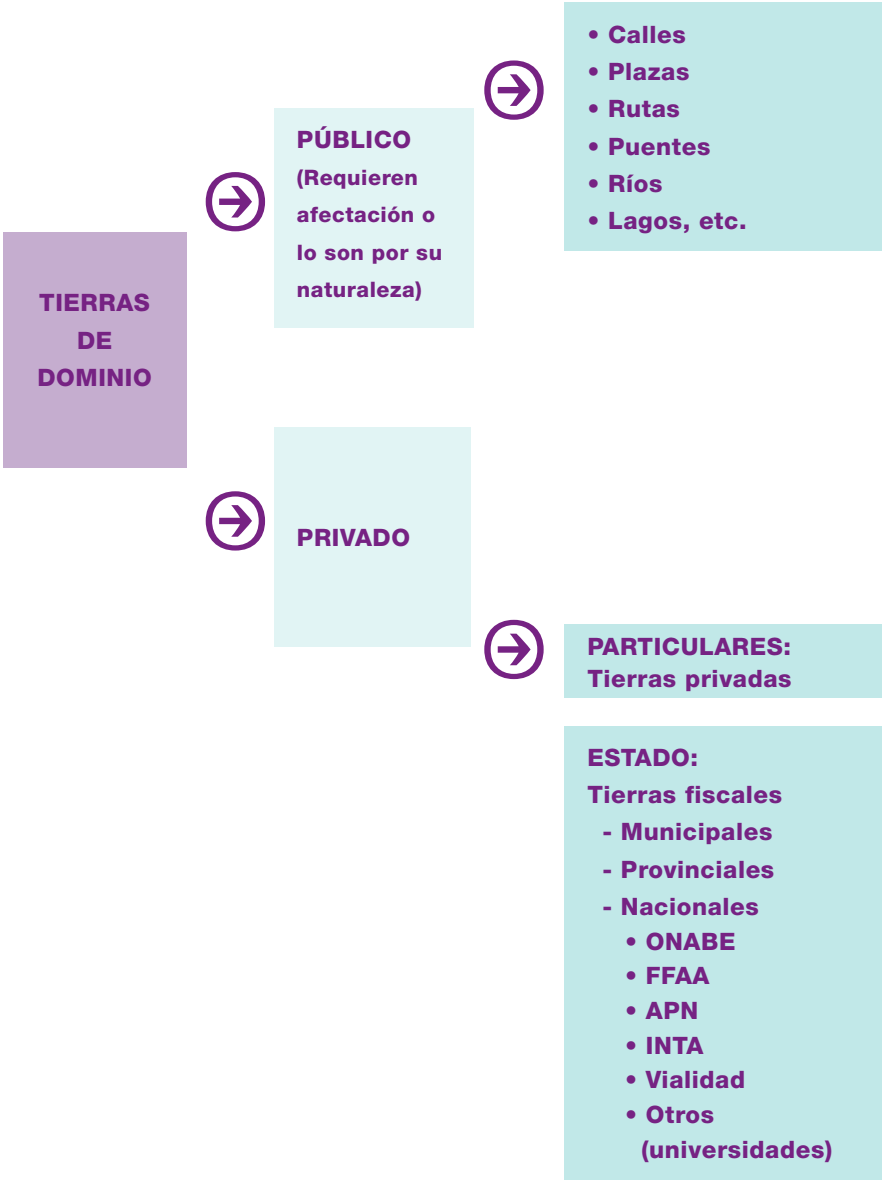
TIERRAS DE DOMINIO

PÚBLICO (Requieren afectación o lo son por su naturaleza)

• Calles
• Plazas
• Rutas
• Puentes
• Ríos
• Lagos, etc.

PRIVADO

PARTICULARES: Tierras privadas

ESTADO:
Tierras fiscales
- Municipales
- Provinciales
- Nacionales
• ONABE
• FFAA
• APN
• INTA
• Vialidad
• Otros (universidades)